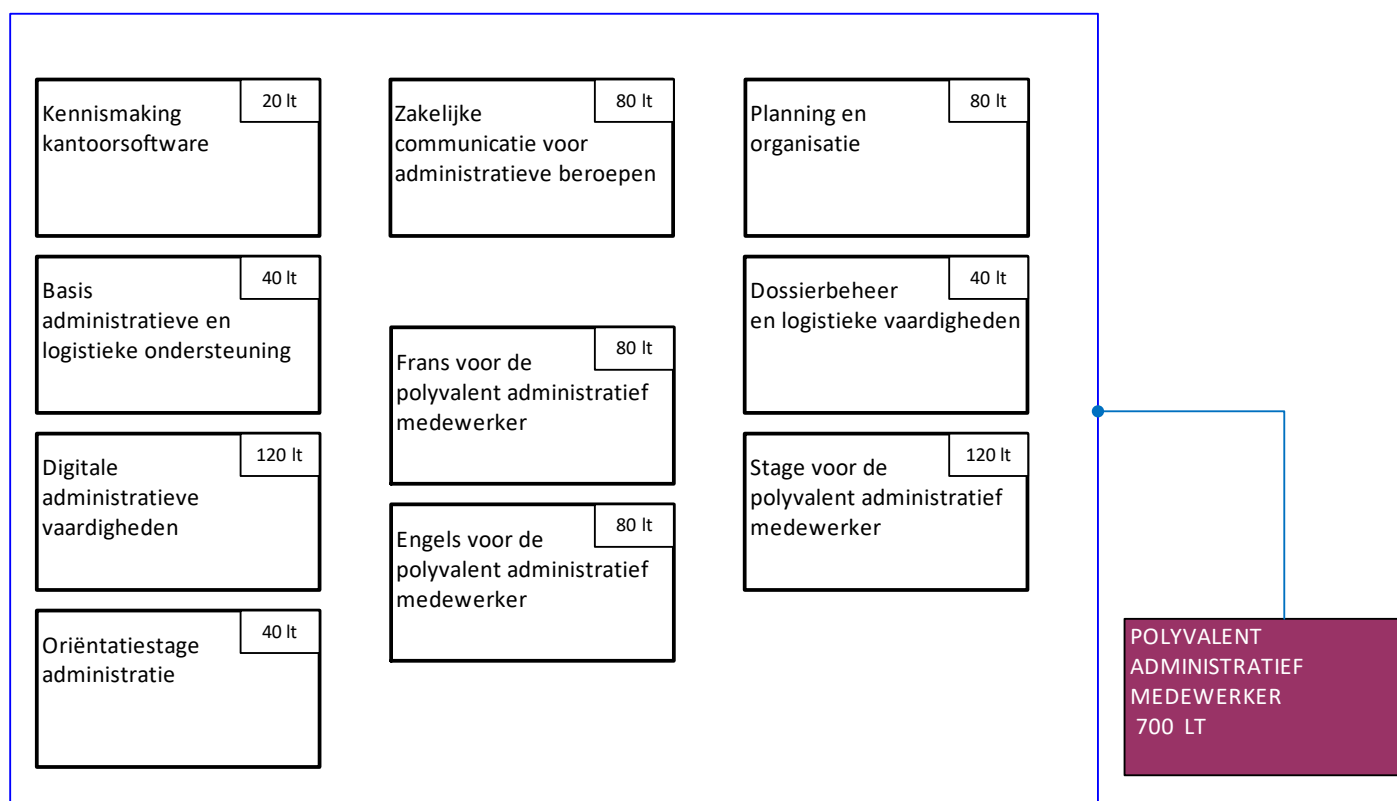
Kennismaking kantoorsoftware
20 lt

Basis administratieve en logistieke ondersteuning
40 lt

Digitale administratieve vaardigheden
120 lt

Oriëntatiestage administratie
40 lt

Zakelijke communicatie voor administratieve beroepen
80 lt

Frans voor de polyvalent administratief medewerker
80 lt

Engels voor de polyvalent administratief medewerker
80 lt

Planning en organisatie
80 lt

Dossierbeheer en logistieke vaardigheden
40 lt

Stage voor de polyvalent administratief medewerker
120 lt

POLYVALENT ADMINISTRATIEF MEDEWERKER
700 LT